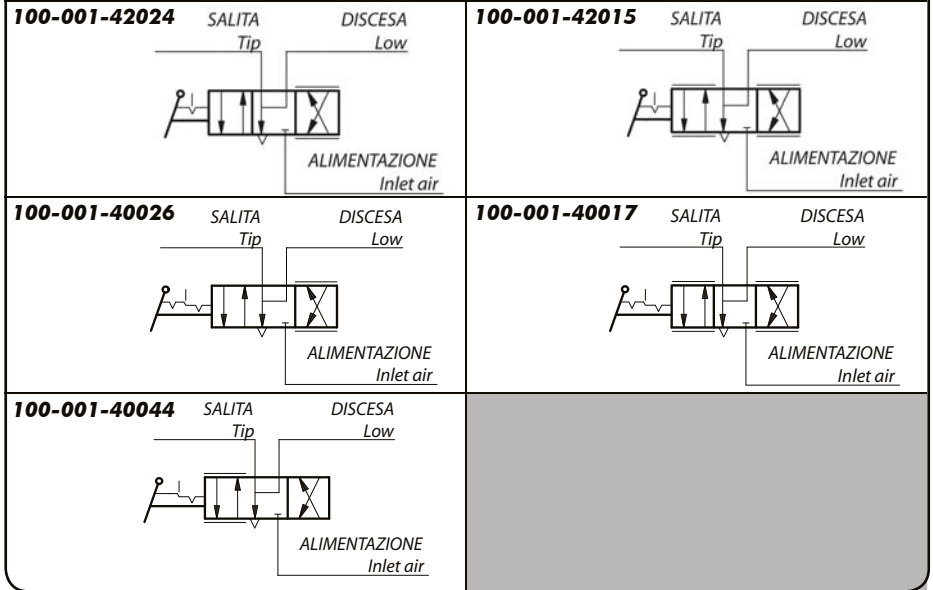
100-001-42024 SALITA Tip DISCESA Low

ALIMENTAZIONE Inlet air

100-001-42015 SALITA Tip DISCESA Low

ALIMENTAZIONE Inlet air

100-001-40026 SALITA Tip DISCESA Low

ALIMENTAZIONE Inlet air

100-001-40017 SALITA Tip DISCESA Low

ALIMENTAZIONE Inlet air

100-001-40044 SALITA Tip DISCESA Low

ALIMENTAZIONE Inlet air